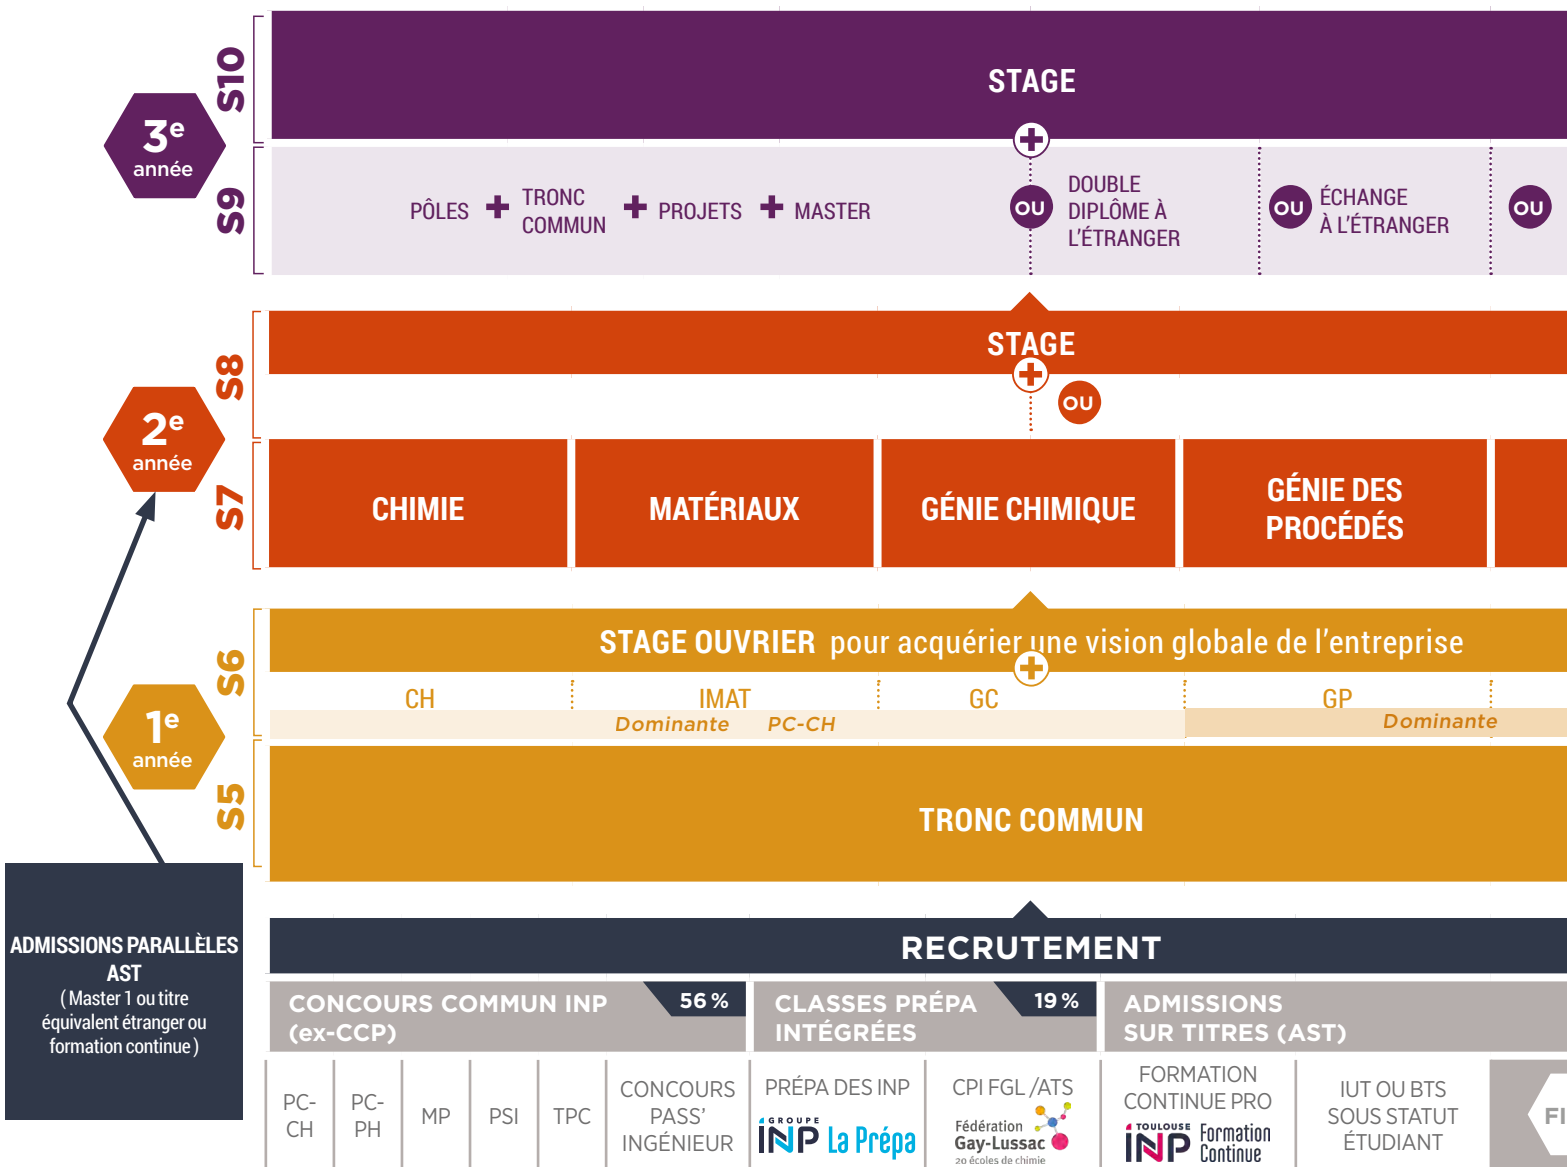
S10

STAGE

3e année

S9

PÔLES + TRONC COMMUN + PROJETS + MASTER

OU DOUBLE DIPLÔME À L'ÉTRANGER

OU ÉCHANGE À L'ÉTRANGER

OU

S8

STAGE

OU

2e année

S7

CHIMIE

MATÉRIAUX

GÉNIE CHIMIQUE

GÉNIE DES PROCÉDÉS

S6

STAGE OUVRIER pour acquérier une vision globale de l'entreprise

CH IMAT GC GP

Dominante PC-CH

Dominante

1e année

S5

TRONC COMMUN

ADMISSIONS PARALLÈLES AST (Master 1 ou titre équivalent étranger ou formation continue)

RECRUTEMENT

CONCOURS COMMUN INP (ex-CCP) 56 %

CLASSES PRÉPA INTÉGRÉES 19 %

ADMISSIONS SUR TITRES (AST)

| PC-CH | PC-PH | MP | PSI | TPC | CONCOURS PASS' INGÉNIEUR | PRÉPA DES INP | CPI FGL /ATS | FORMATION CONTINUE PRO | IUT OU BTS SOUS STATUT ÉTUDIANT | FI |
|---|---|---|---|---|---|---|---|---|---|---|

GROUPE INP La Prépa

Fédération Gay-Lussac 20 écoles de chimie

TOULOUSE INP Formation Continue